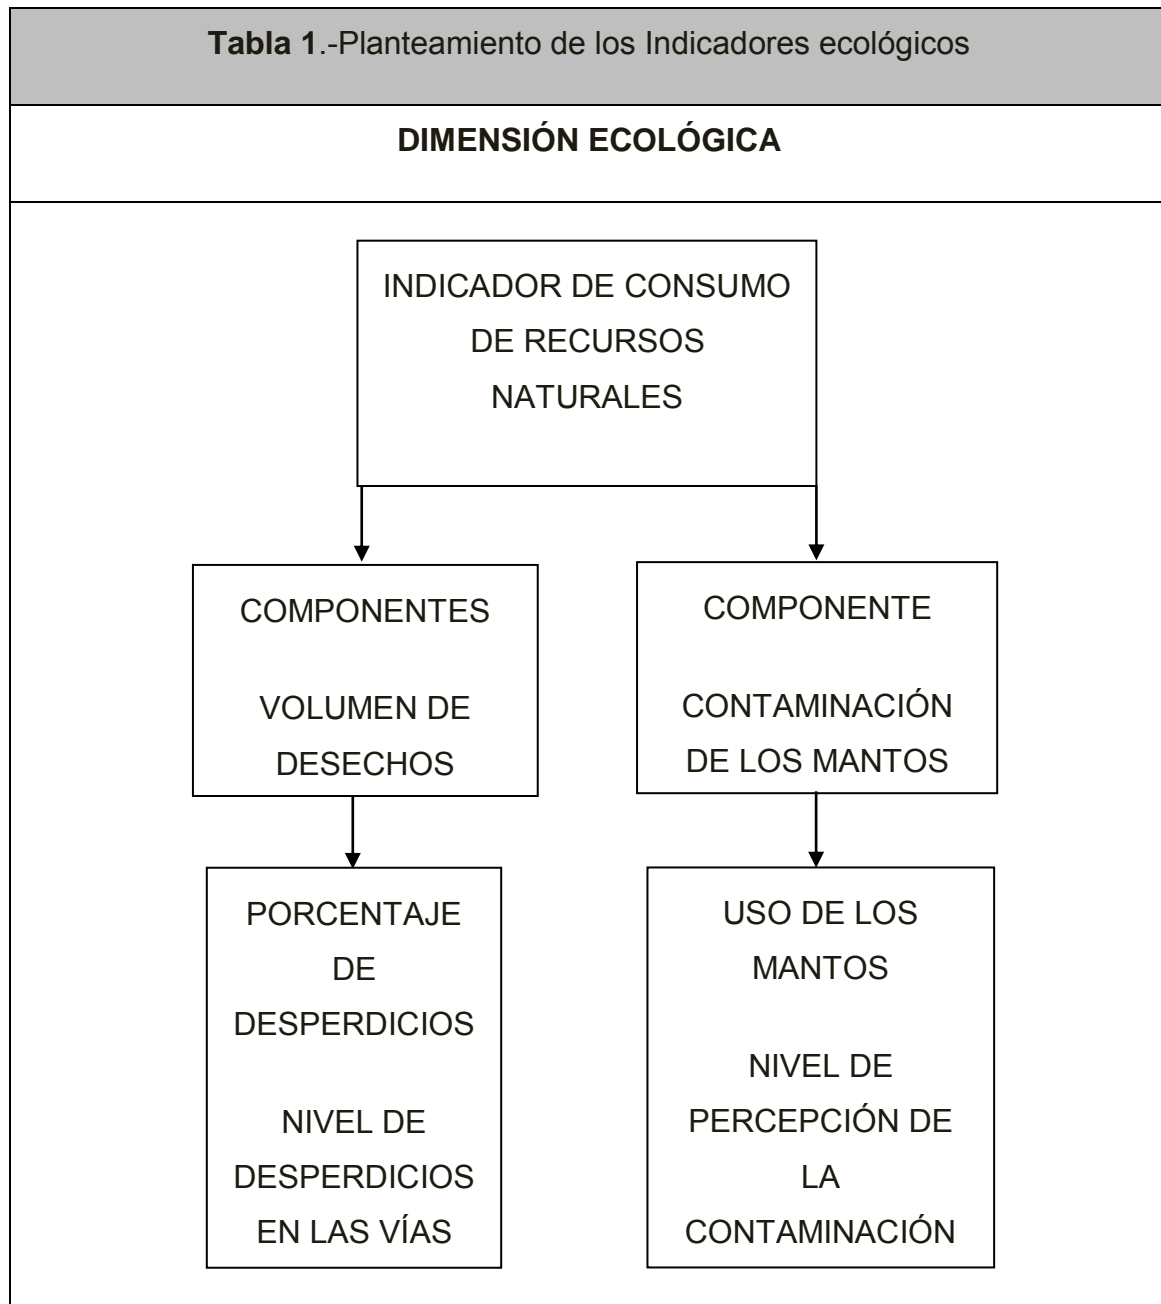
**Tabla 1**.-Planteamiento de los Indicadores ecológicos

**DIMENSIÓN ECOLÓGICA**

INDICADOR DE CONSUMO DE RECURSOS NATURALES

COMPONENTES

VOLUMEN DE DESECHOS

COMPONENTE

CONTAMINACIÓN DE LOS MANTOS

PORCENTAJE DE DESPERDICIOS

NIVEL DE DESPERDICIOS EN LAS VÍAS

USO DE LOS MANTOS

NIVEL DE PERCEPCIÓN DE LA CONTAMINACIÓN